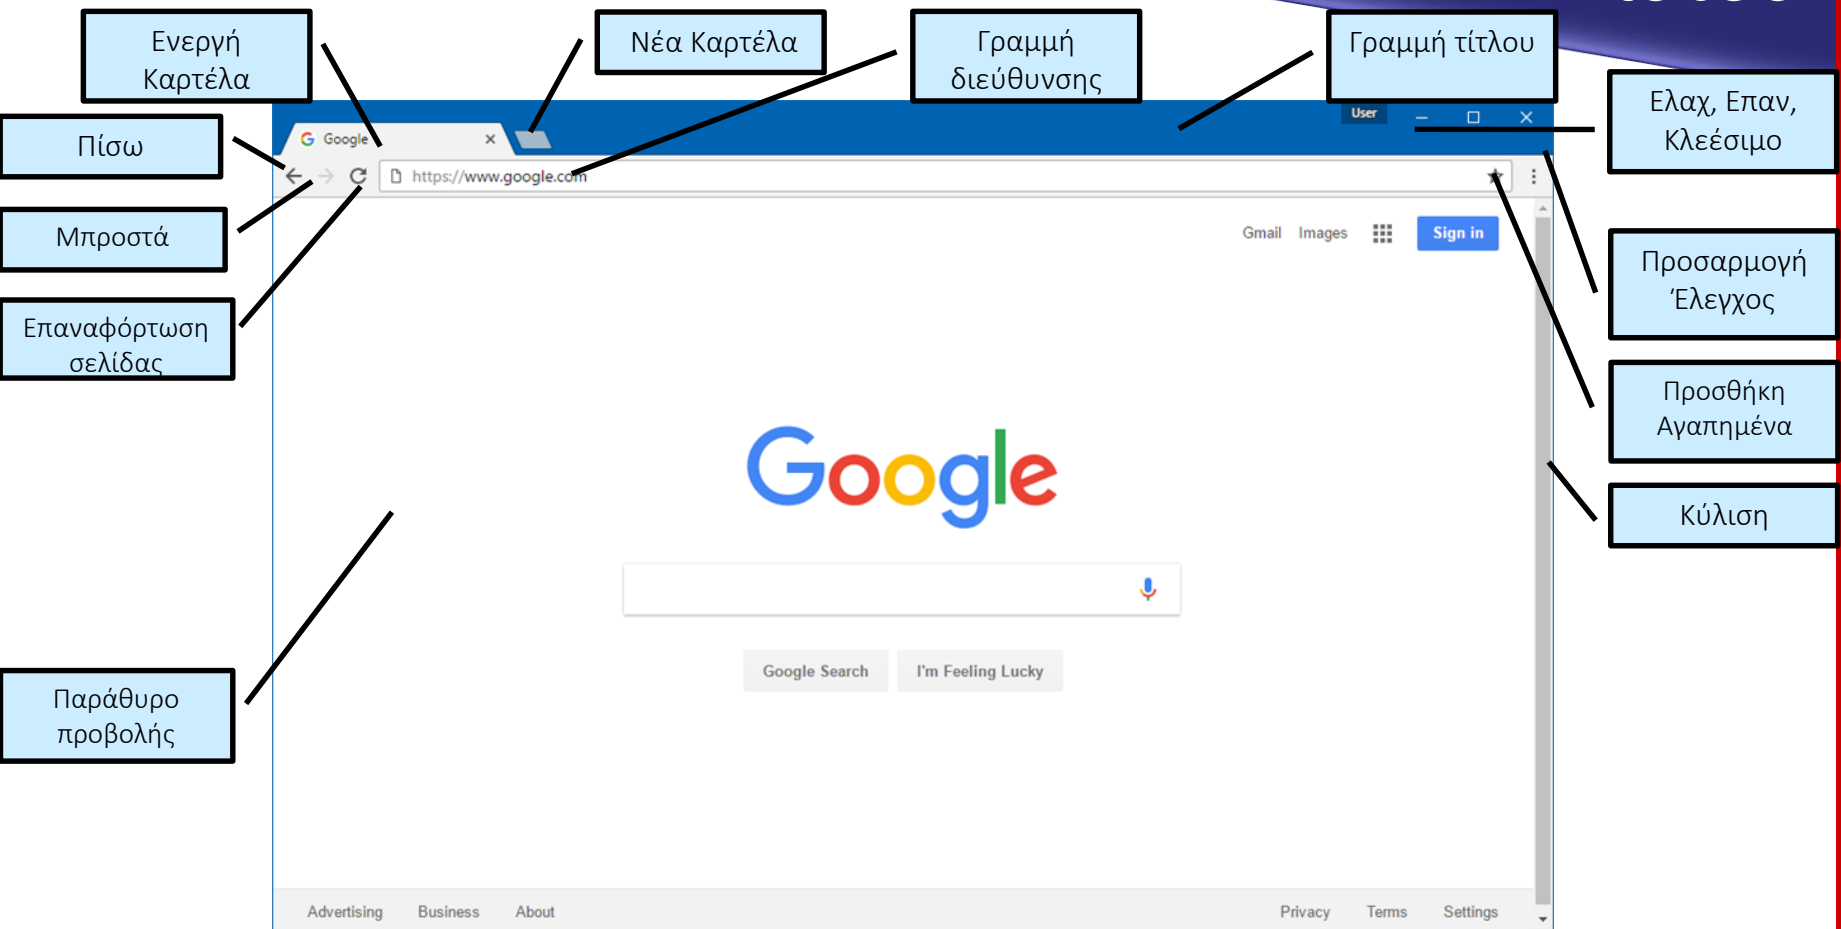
Ενεργή Καρτέλα

Νέα Καρτέλα

Γραμμή διεύθυνσης

Γραμμή τίτλου

Ελαχ, Επαν, Κλεέσιμο

Πίσω

Μπροστά

Επαναφόρτωση σελίδας

Προσαρμογή Έλεγχος

Προσθήκη Αγαπημένα

Κύλιση

Παράθυρο προβολής

Google ×

User

https://www.google.com

Gmail Images Sign in

Google

Google Search I'm Feeling Lucky

Advertising Business About Privacy Terms Settings